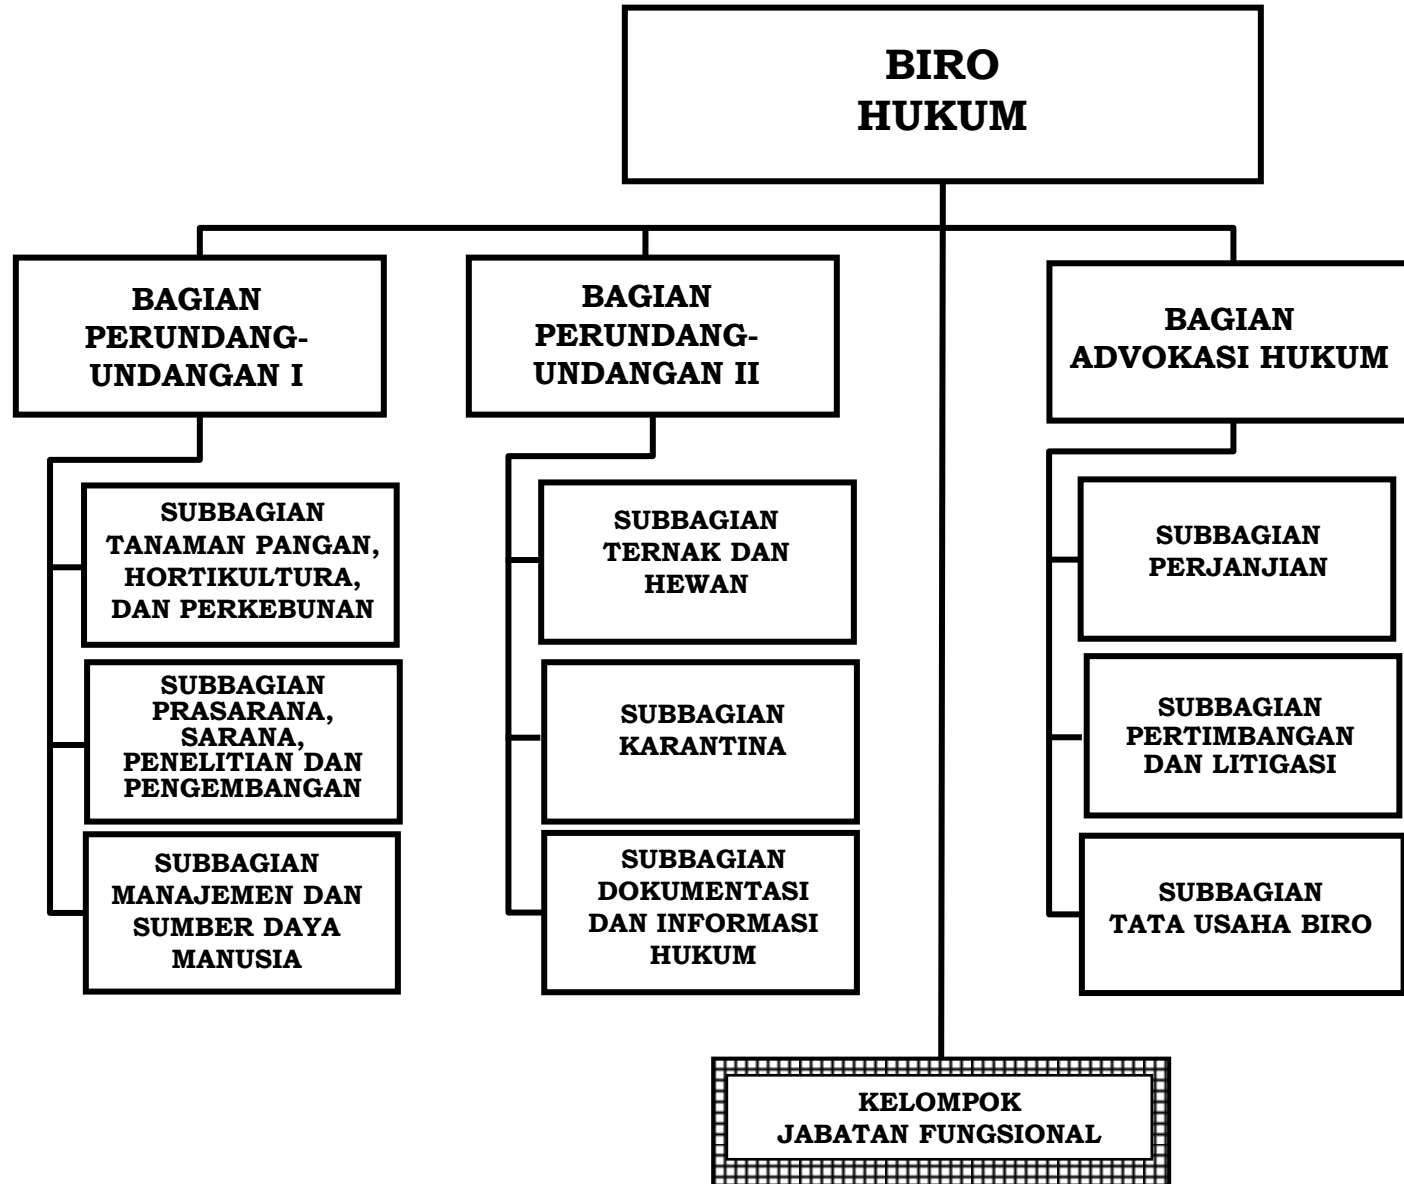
BIRO
HUKUM

BAGIAN
PERUNDANG-UNDANGAN I

SUBBAGIAN
TANAMAN PANGAN, HORTIKULTURA, DAN PERKEBUNAN

SUBBAGIAN
PRASARANA, SARANA, PENELITIAN DAN PENGEMBANGAN

SUBBAGIAN
MANAJEMEN DAN SUMBER DAYA MANUSIA

BAGIAN
PERUNDANG-UNDANGAN II

SUBBAGIAN
TERNAK DAN HEWAN

SUBBAGIAN
KARANTINA

SUBBAGIAN
DOKUMENTASI DAN INFORMASI HUKUM

BAGIAN
ADVOKASI HUKUM

SUBBAGIAN
PERJANJIAN

SUBBAGIAN
PERTIMBANGAN DAN LITIGASI

SUBBAGIAN
TATA USAHA BIRO

KELOMPOK
JABATAN FUNGSIONAL